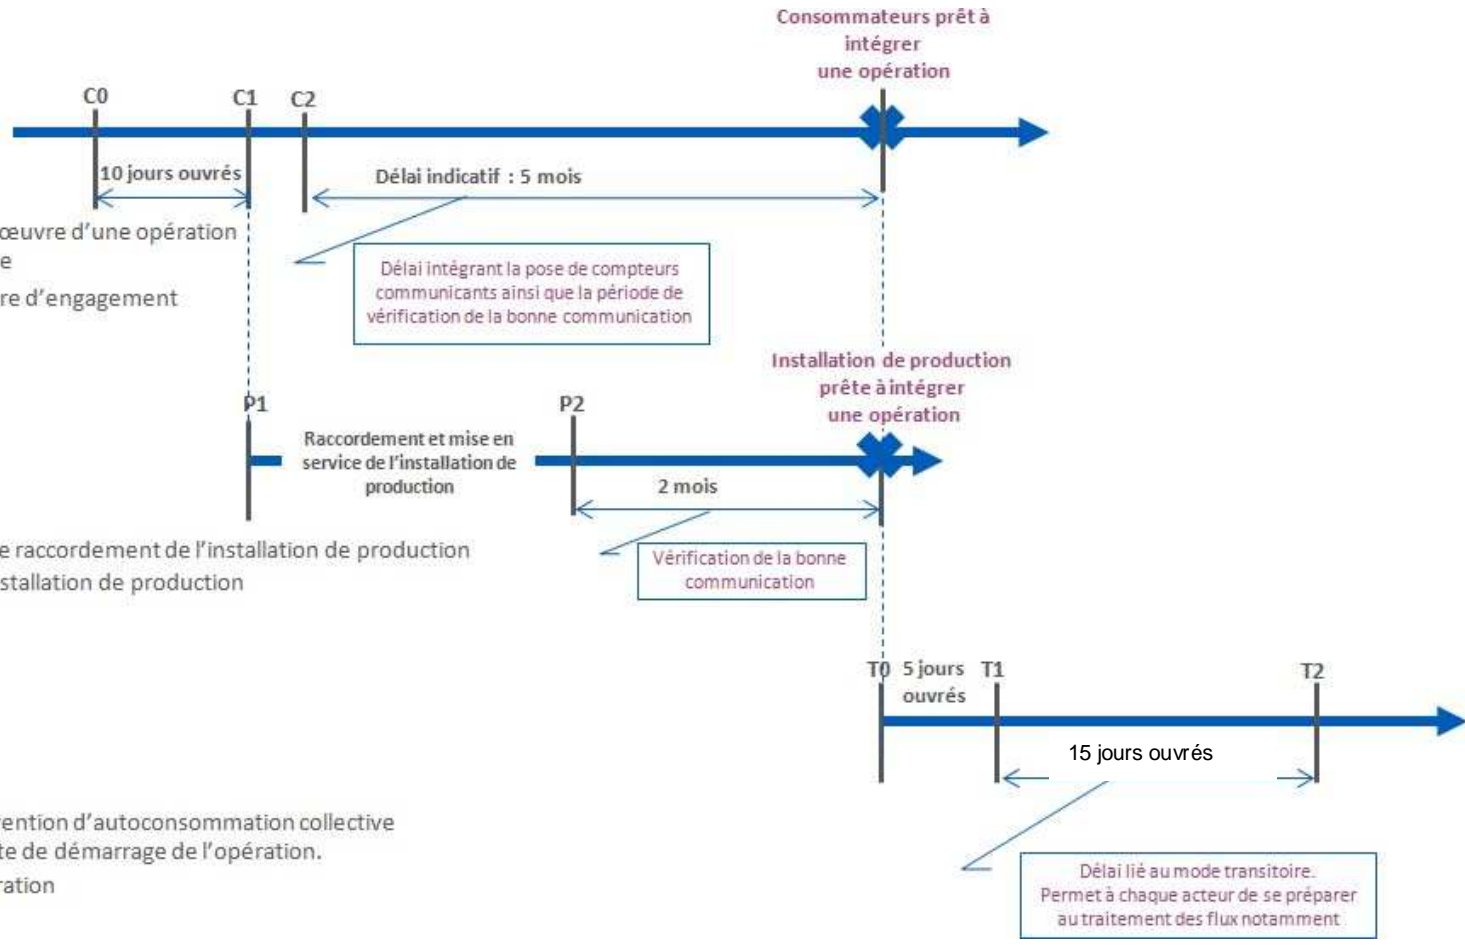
Consommateurs prêt à intégrer une opération

C0

C1

C2

10 jours ouvrés

Délai indicatif : 5 mois

œuvre d'une opération
e

re d'engagement

Délai intégrant la pose de compteurs communicants ainsi que la période de vérification de la bonne communication

Installation de production prête à intégrer une opération

P1

P2

Raccordement et mise en service de l'installation de production

2 mois

e raccordement de l'installation de production
stallation de production

Vérification de la bonne communication

T0

5 jours ouvrés

T1

T2

15 jours ouvrés

vention d'autoconsommation collective
te de démarrage de l'opération.
ration

Délai lié au mode transitoire. Permet à chaque acteur de se préparer au traitement des flux notamment